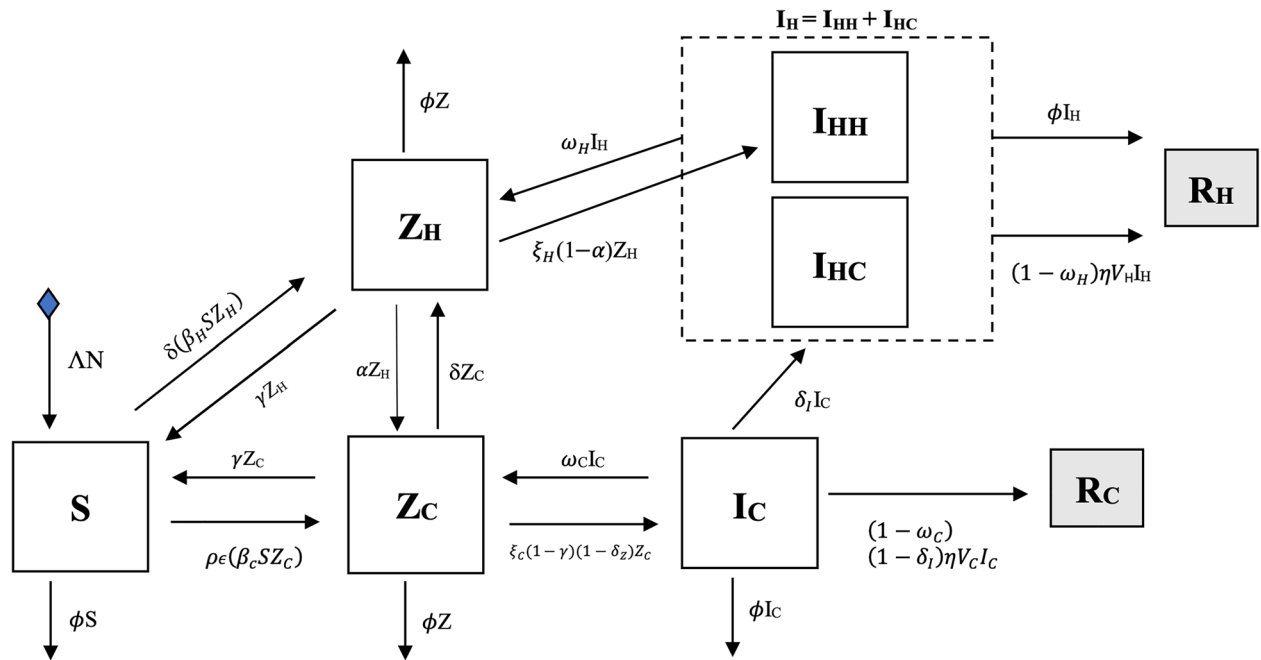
$I_H = I_{HH} + I_{HC}$

$\phi Z$

$\omega_H I_H$

$I_{HH}$

$\phi I_H$

$R_H$

$Z_H$

$\xi_H(1-\alpha)Z_H$

$I_{HC}$

$(1-\omega_H)\eta V_H I_H$

$\delta(\beta_H S Z_H)$

$\Lambda N$

$\gamma Z_H$

$\alpha Z_H$

$\delta Z_C$

$\delta_I I_C$

$\gamma Z_C$

$\omega_C I_C$

$R_C$

S

$Z_C$

$I_C$

$\rho\epsilon(\beta_c S Z_C)$

$\xi_C(1-\gamma)(1-\delta_Z)Z_C$

$(1-\omega_C)$
$(1-\delta_I)\eta V_C I_C$

$\phi S$

$\phi Z$

$\phi I_C$